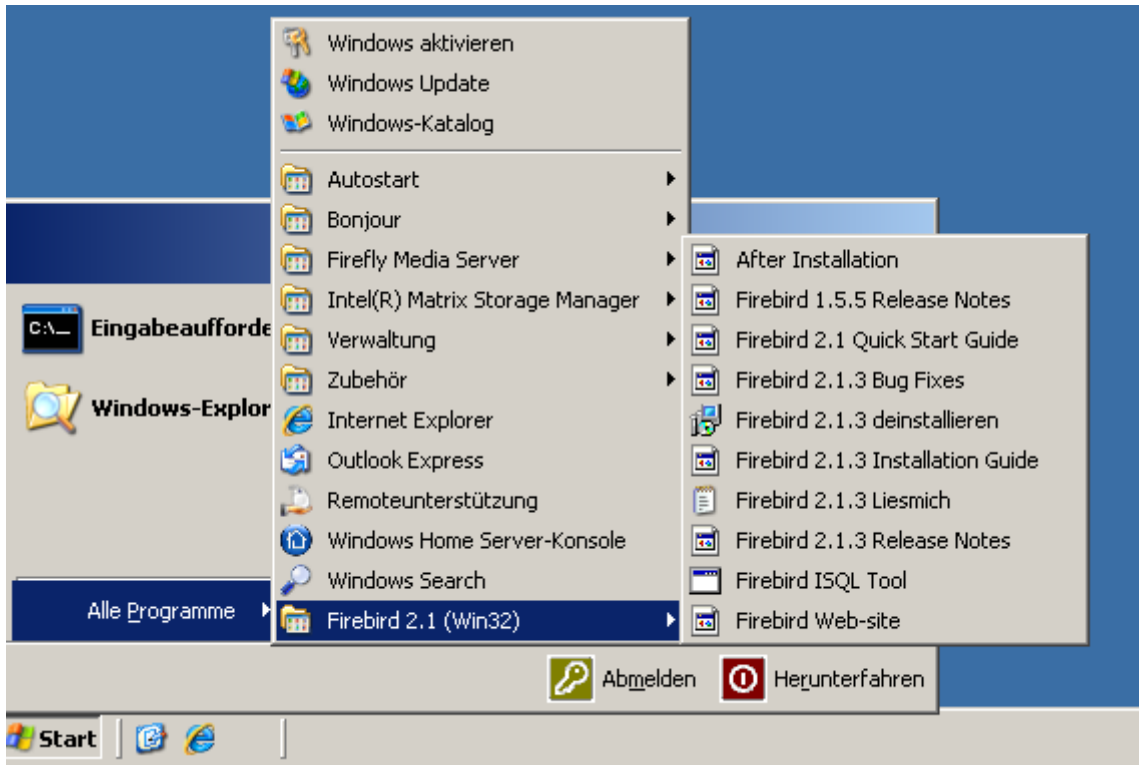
Windows aktivieren
Windows Update
Windows-Katalog
Autostart
Bonjour
Firefly Media Server
Intel(R) Matrix Storage Manager
Verwaltung
Zubehör
Internet Explorer
Outlook Express
Remoteunterstützung
Windows Home Server-Konsole
Windows Search
Firebird 2.1 (Win32)

After Installation
Firebird 1.5.5 Release Notes
Firebird 2.1 Quick Start Guide
Firebird 2.1.3 Bug Fixes
Firebird 2.1.3 deinstallieren
Firebird 2.1.3 Installation Guide
Firebird 2.1.3 Liesmich
Firebird 2.1.3 Release Notes
Firebird ISQL Tool
Firebird Web-site

Eingabeaufforde
Windows-Explor
Alle Programme
Abmelden
Herunterfahren
Start